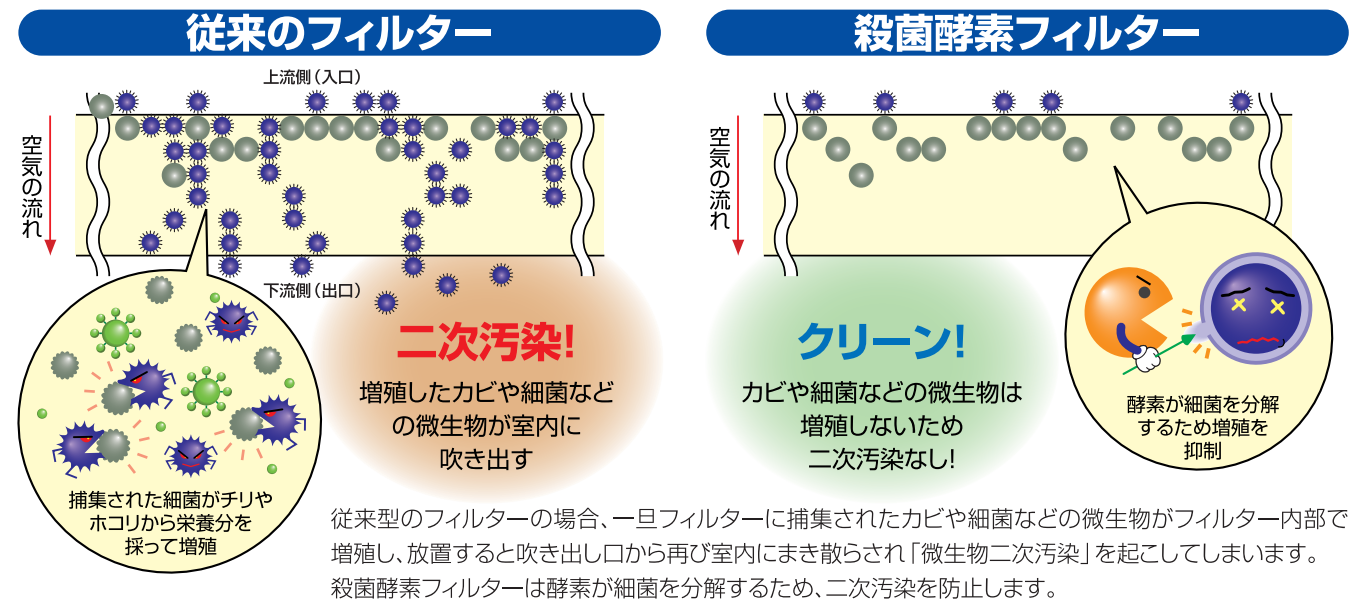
従来のフィルター

上流側（入口）

空気の流れ

下流側（出口）

捕集された細菌がチリやホコリから栄養分を採って増殖

二次汚染!

増殖したカビや細菌などの微生物が室内に吹き出す

殺菌酵素フィルター

空気の流れ

クリーン!

カビや細菌などの微生物は増殖しないため二次汚染なし!

酵素が細菌を分解するため増殖を抑制

従来型のフィルターの場合、一旦フィルターに捕集されたカビや細菌などの微生物がフィルター内部で増殖し、放置すると吹き出し口から再び室内にまき散らされ「微生物二次汚染」を起こしてしまいます。殺菌酵素フィルターは酵素が細菌を分解するため、二次汚染を防止します。